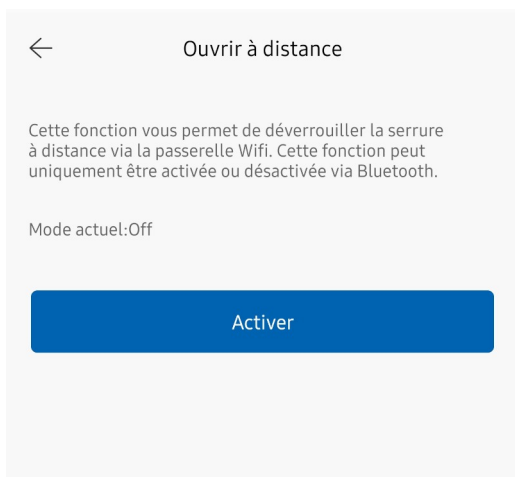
←

Ouvrir à distance

Cette fonction vous permet de déverrouiller la serrure à distance via la passerelle Wifi. Cette fonction peut uniquement être activée ou désactivée via Bluetooth.

Mode actuel:Off

Activer